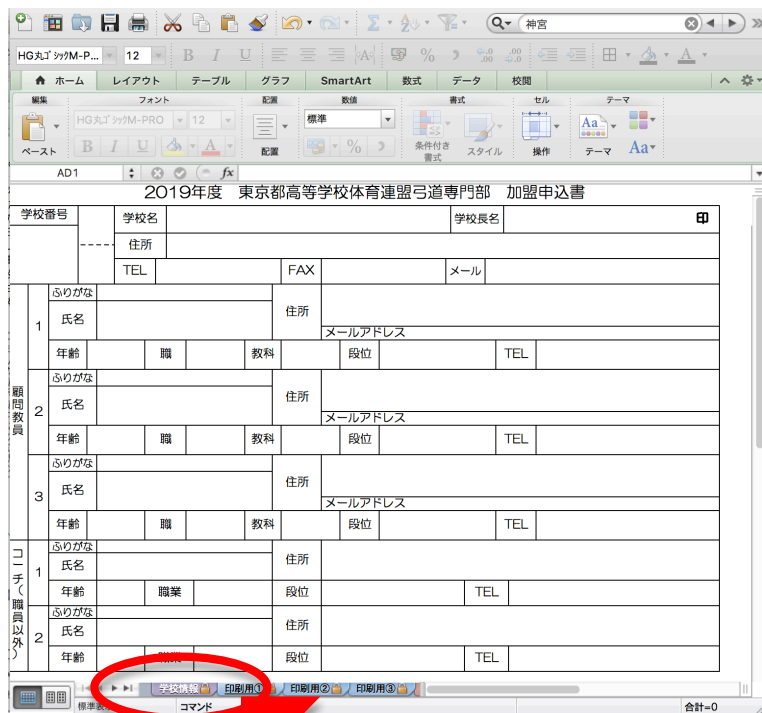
神宮

HG丸ゴシックM-P... 12

ホーム レイアウト テーブル グラフ SmartArt 数式 データ 校閲

編集 フォント 配置 数値 書式 セル テーマ

HG丸ゴシックM-PRO 12 標準

ペースト 配置 条件付き書式 スタイル 操作 テーマ

AD1 fx

2019年度　東京都高等学校体育連盟弓道専門部　加盟申込書

| 学校番号 | | 学校名 | | | | | 学校長名 | | 印 |
|---|---|---|---|---|---|---|---|---|---|
| | | 住所 | | | | | | | |
| | | TEL | | FAX | | | メール | | |

| 顧問教員 | 1 | ふりがな | | | 住所 | | | | |
|---|---|---|---|---|---|---|---|---|---|
| | | 氏名 | | | | メールアドレス | | | |
| | | 年齢 | | 職 | | 教科 | 段位 | | TEL |
| | 2 | ふりがな | | | 住所 | | | | |
| | | 氏名 | | | | メールアドレス | | | |
| | | 年齢 | | 職 | | 教科 | 段位 | | TEL |
| | 3 | ふりがな | | | 住所 | | | | |
| | | 氏名 | | | | メールアドレス | | | |
| | | 年齢 | | 職 | | 教科 | 段位 | | TEL |

| コーチ（職員以外） | 1 | ふりがな | | | 住所 | | |
|---|---|---|---|---|---|---|---|
| | | 氏名 | | | | | |
| | | 年齢 | | 職業 | 段位 | | TEL |
| | 2 | ふりがな | | | 住所 | | |
| | | 氏名 | | | | | |
| | | 年齢 | | 職業 | 段位 | | TEL |

学校情報 印刷用① 印刷用② 印刷用③

標準表示 コマンド 合計=0